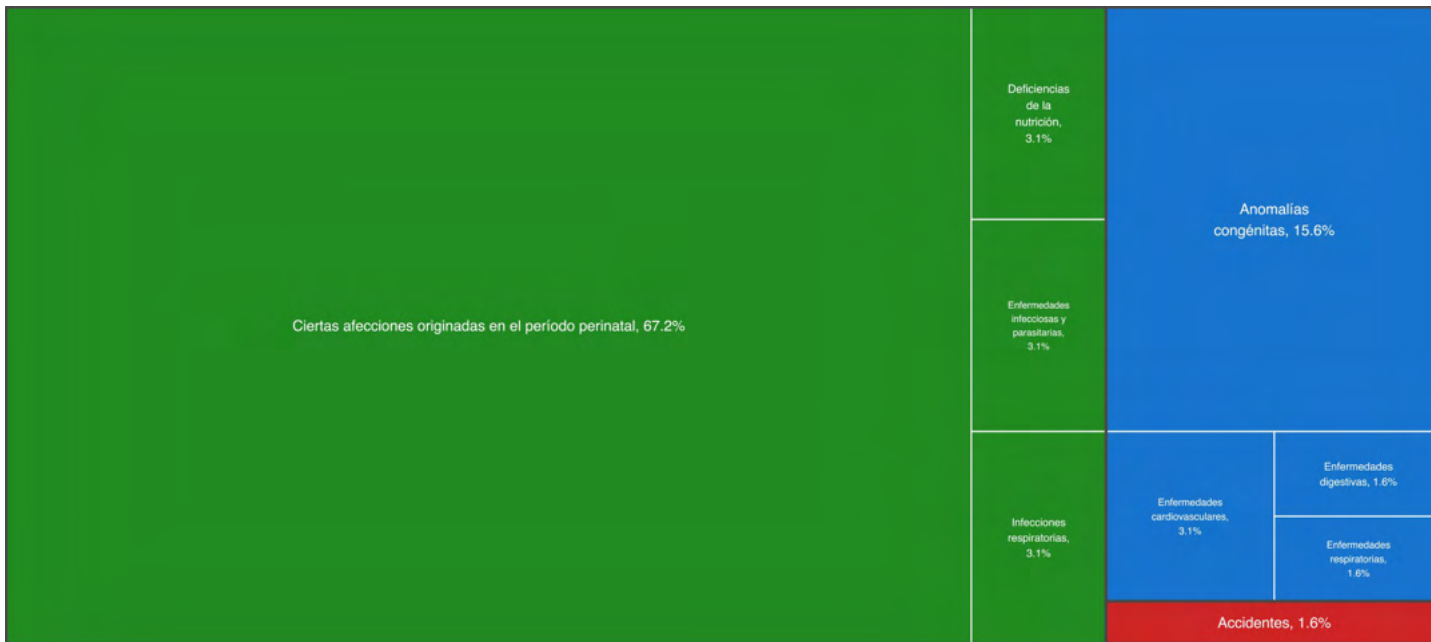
Ciertas afecciones originadas en el período perinatal, 67.2%

Deficiencias de la nutrición, 3.1%

Enfermedades infecciosas y parasitarias, 3.1%

Infecciones respiratorias, 3.1%

Anomalías congénitas, 15.6%

Enfermedades cardiovasculares, 3.1%

Enfermedades digestivas, 1.6%

Enfermedades respiratorias, 1.6%

Accidentes, 1.6%